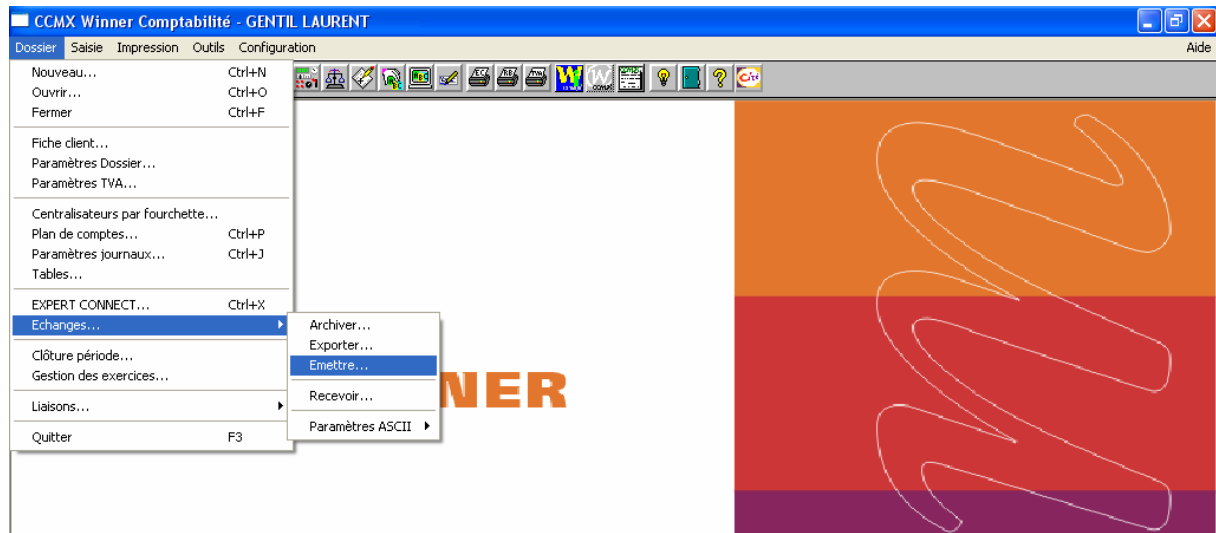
CCMX Winner Comptabilité - GENTIL LAURENT

Dossier Saisie Impression Outils Configuration Aide

Nouveau... Ctrl+N
Ouvrir... Ctrl+O
Fermer Ctrl+F

Fiche client...
Paramètres Dossier...
Paramètres TVA...

Centralisateurs par fourchette...
Plan de comptes... Ctrl+P
Paramètres journaux... Ctrl+J
Tables...

EXPERT CONNECT... Ctrl+X
Echanges...

Clôture période...
Gestion des exercices...

Liaisons...

Quitter F3

Archiver...
Exporter...
Emettre...

Recevoir...

Paramètres ASCII

NER